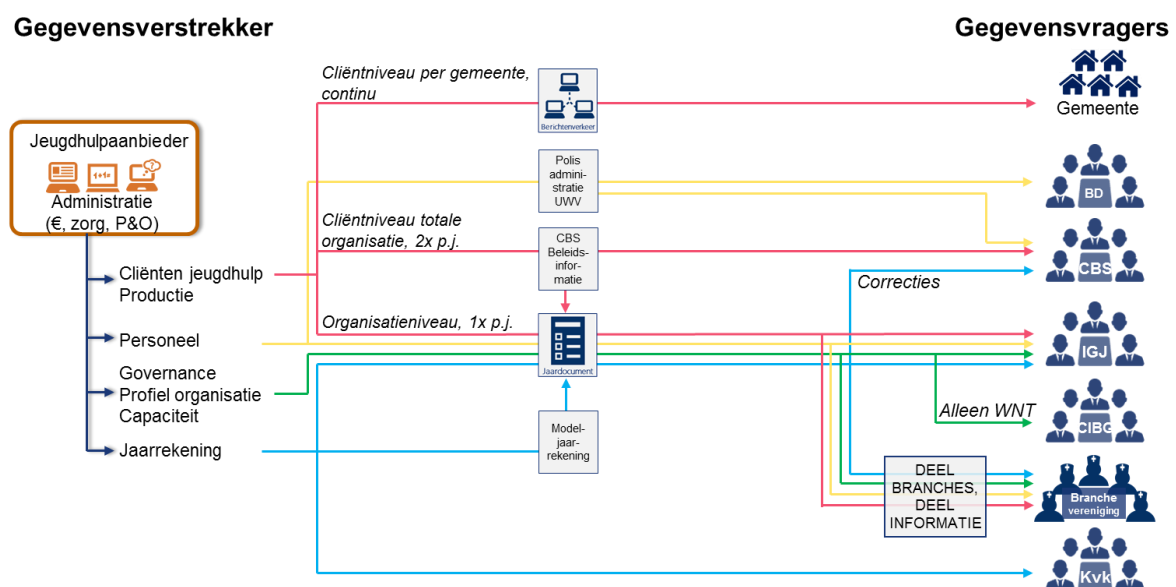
Gegevensverstrekker

Gegevensvragers

Jeugdhulpaanbieder

Administratie (€, zorg, P&O)

Cliënten jeugdhulp Productie

Personeel

Governance Profiel organisatie Capaciteit

Jaarrekening

Cliëntniveau per gemeente, continu

Berichtenverkeer

Polis administratie UWV

Cliëntniveau totale organisatie, 2x p.j.

CBS Beleids-informatie

Organisatieniveau, 1x p.j.

Jaardocument

Model-jaar-rekening

Correcties

Alleen WNT

DEEL BRANCHES, DEEL INFORMATIE

Gemeente

BD

CBS

IGJ

CIBG

Branche vereniging

Kvk